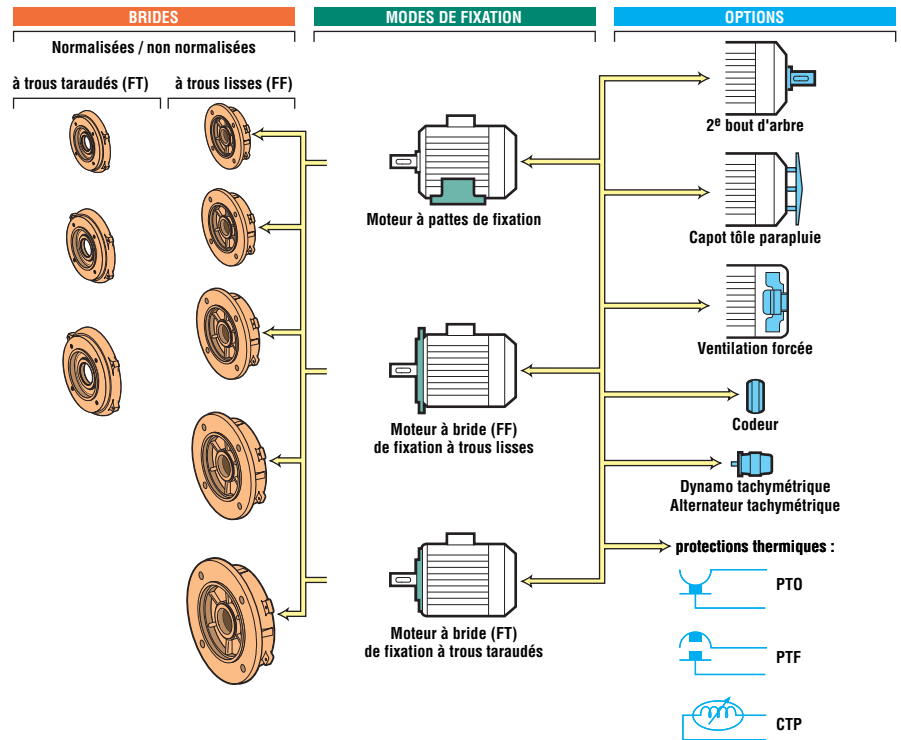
BRIDES

Normalisées / non normalisées

à trous taraudés (FT)

à trous lisses (FF)

MODES DE FIXATION

Moteur à pattes de fixation

Moteur à bride (FF) de fixation à trous lisses

Moteur à bride (FT) de fixation à trous taraudés

OPTIONS

2$^{e}$ bout d'arbre

Capot tôle parapluie

Ventilation forcée

Codeur

Dynamo tachymétrique Alternateur tachymétrique

protections thermiques :

PTO

PTF

CTP